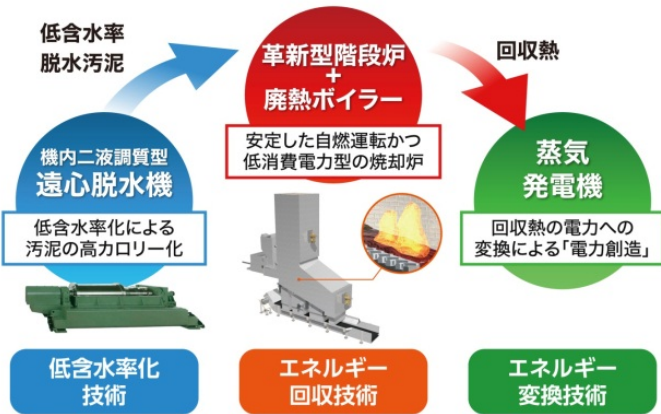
低含水率
脱水汚泥

革新型階段炉
+
廃熱ボイラー

回収熱

機内二液調質型
遠心脱水機

安定した自燃運転かつ
低消費電力型の焼却炉

蒸気
発電機

低含水率化による
汚泥の高カロリー化

回収熱の電力への
変換による「電力創造」

低含水率化
技術

エネルギー
回収技術

エネルギー
変換技術